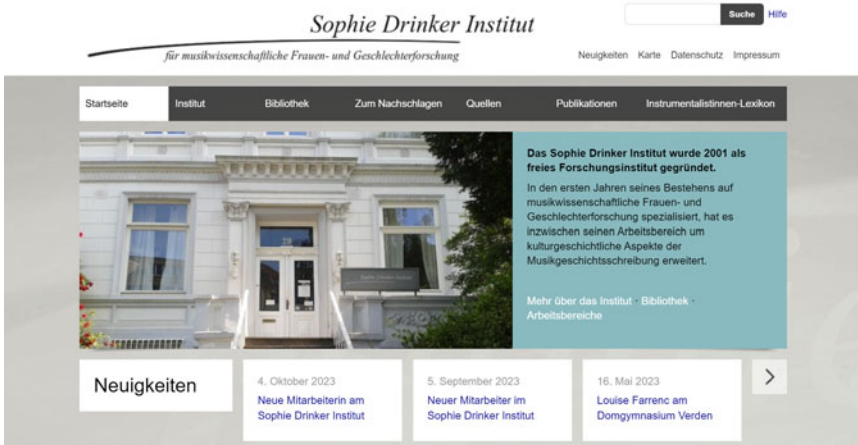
Sophie Drinker Institut

für musikwissenschaftliche Frauen- und Geschlechterforschung

Suche Hilfe

Neuigkeiten Karte Datenschutz Impressum

Startseite Institut Bibliothek Zum Nachschlagen Quellen Publikationen Instrumentalistinnen-Lexikon

**Das Sophie Drinker Institut wurde 2001 als freies Forschungsinstitut gegründet.**

In den ersten Jahren seines Bestehens auf musikwissenschaftliche Frauen- und Geschlechterforschung spezialisiert, hat es inzwischen seinen Arbeitsbereich um kulturgeschichtliche Aspekte der Musikgeschichtsschreibung erweitert.

Mehr über das Institut · Bibliothek · Arbeitsbereiche

Neuigkeiten

4. Oktober 2023
Neue Mitarbeiterin am Sophie Drinker Institut

5. September 2023
Neuer Mitarbeiter im Sophie Drinker Institut

16. Mai 2023
Louise Farrenc am Domgymnasium Verden